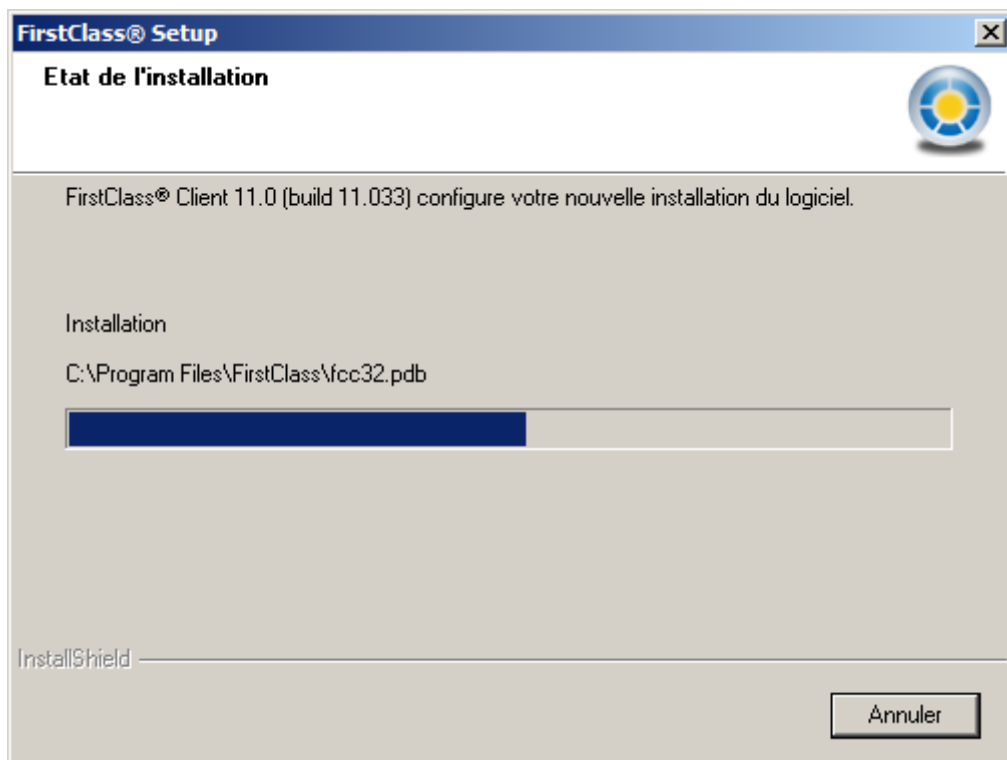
FirstClass® Setup

Etat de l'installation

FirstClass® Client 11.0 (build 11.033) configure votre nouvelle installation du logiciel.

Installation

C:\Program Files\FirstClass\fcc32.pdb

InstallShield

Annuler